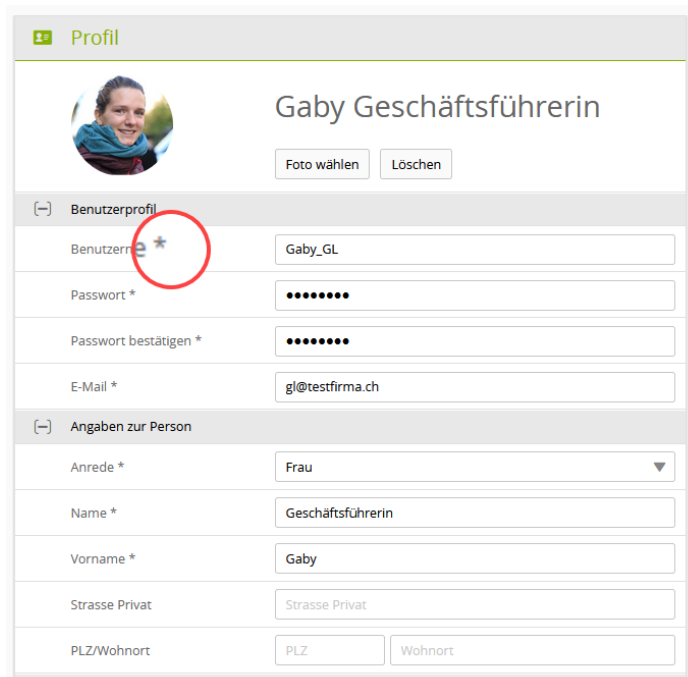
Profil

Gaby Geschäftsführerin

Foto wählen Löschen

[−] Benutzerprofil

Benutzername *
Gaby_GL

Passwort *
••••••••

Passwort bestätigen *
••••••••

E-Mail *
gl@testfirma.ch

[−] Angaben zur Person

Anrede *
Frau

Name *
Geschäftsführerin

Vorname *
Gaby

Strasse Privat
Strasse Privat

PLZ/Wohnort
PLZ
Wohnort